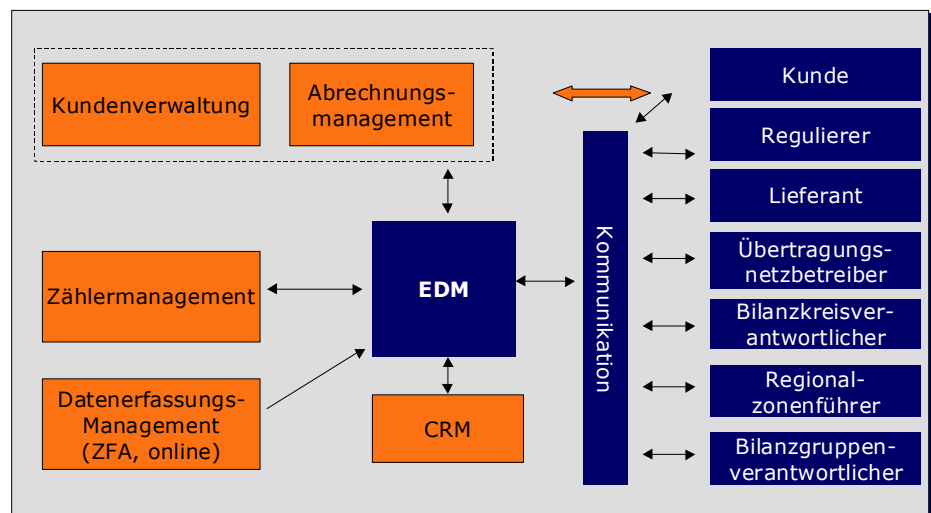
Kundenverwaltung

Abrechnungsmanagement

Zählermanagement

Datenerfassungs-Management (ZFA, online)

EDM

CRM

Kommunikation

Kunde

Regulierer

Lieferant

Übertragungsnetzbetreiber

Bilanzkreisverantwortlicher

Regionalzonenführer

Bilanzgruppenverantwortlicher